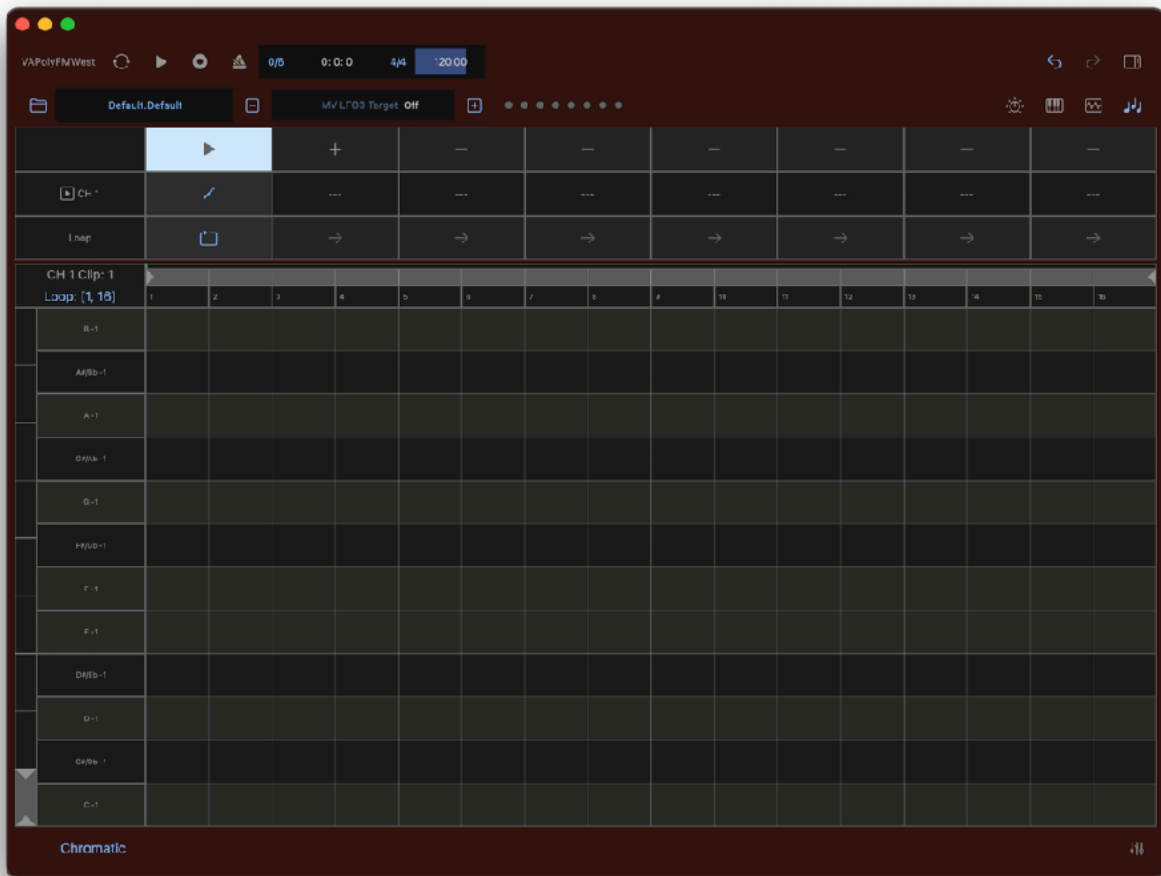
VAPolyFMWest 0/5 0:0:0 4/4 120.00

Default.Default MV LFO3 Target Off

CH 1

Loop

CH 1 Clip: 1
Loop: [1, 16]

1 2 3 4 5 6 7 8 9 10 11 12 13 14 15 16

B-1
A#/Bb-1
A-1
G#/Ab-1
G-1
F#/Gb-1
F-1
E-1
D#/Eb-1
D-1
C#/Db-1
C-1

Chromatic